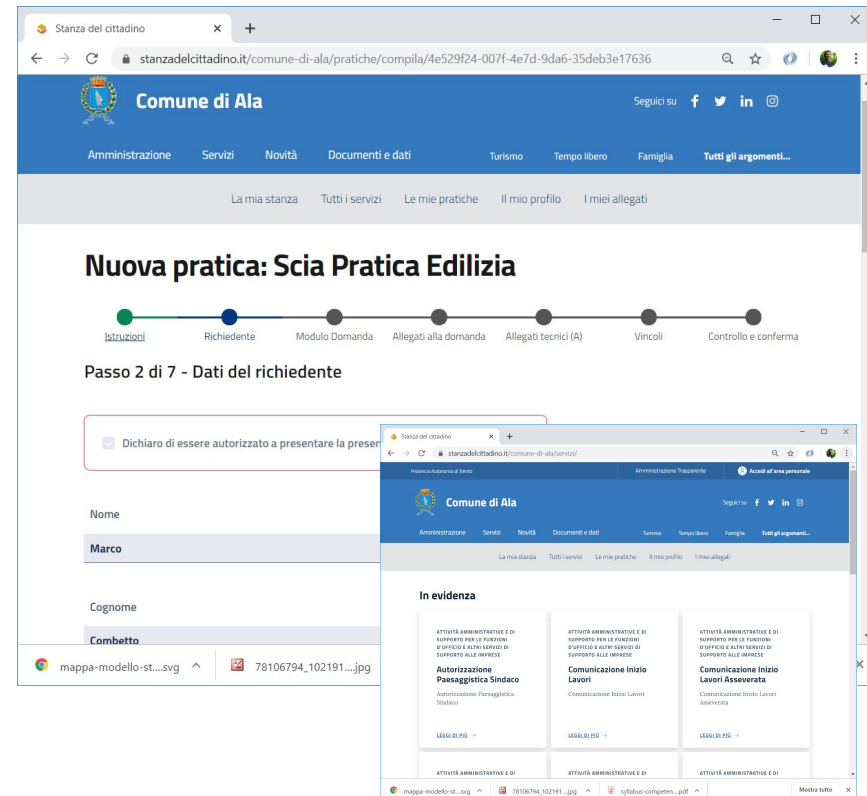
Stanza del cittadino ×
+
stanzadelcittadino.it/comune-di-ala/pratiche/compila/4e529f24-007f-4e7d-9da6-35deb3e17636

Comune di Ala

Seguici su

Amministrazione Servizi Novità Documenti e dati Turismo Tempo libero Famiglia Tutti gli argomenti...

La mia stanza Tutti i servizi Le mie pratiche Il mio profilo I miei allegati

Nuova pratica: Scia Pratica Edilizia

Istruzioni Richiedente Modulo Domanda Allegati alla domanda Allegati tecnici (A) Vincoli Controllo e conferma

Passo 2 di 7 - Dati del richiedente

Dichiaro di essere autorizzato a presentare la presen

Nome

Marco

Cognome

Combetto

mappa-modello-st....svg 78106794_102191....jpg

Stanza del cittadino ×
+
stanzadelcittadino.it/comune-di-ala/servizi/

Provincia Autonoma di Trento Amministrazione Trasparente Accedi all'area personale

Comune di Ala

Seguici su

Amministrazione Servizi Novità Documenti e dati Turismo Tempo libero Famiglia Tutti gli argomenti...

La mia stanza Tutti i servizi Le mie pratiche Il mio profilo I miei allegati

In evidenza

ATTIVITÀ AMMINISTRATIVE E DI SUPPORTO PER LE FUNZIONI D'UFFICIO E ALTRI SERVIZI DI SUPPORTO ALLE IMPRESE
Autorizzazione Paesaggistica Sindaco
Autorizzazione Paesaggistica Sindaco
LEGGI DI PIÙ →

ATTIVITÀ AMMINISTRATIVE E DI SUPPORTO PER LE FUNZIONI D'UFFICIO E ALTRI SERVIZI DI SUPPORTO ALLE IMPRESE
Comunicazione Inizio Lavori
Comunicazione Inizio Lavori
LEGGI DI PIÙ →

ATTIVITÀ AMMINISTRATIVE E DI SUPPORTO PER LE FUNZIONI D'UFFICIO E ALTRI SERVIZI DI SUPPORTO ALLE IMPRESE
Comunicazione Inizio Lavori Asseverata
Comunicazione Inizio Lavori Asseverata
LEGGI DI PIÙ →

ATTIVITÀ AMMINISTRATIVE E DI
ATTIVITÀ AMMINISTRATIVE E DI
ATTIVITÀ AMMINISTRATIVE E DI

mappa-modello-st....svg 78106794_102191....jpg syllabus-competen....pdf Mostra tutto